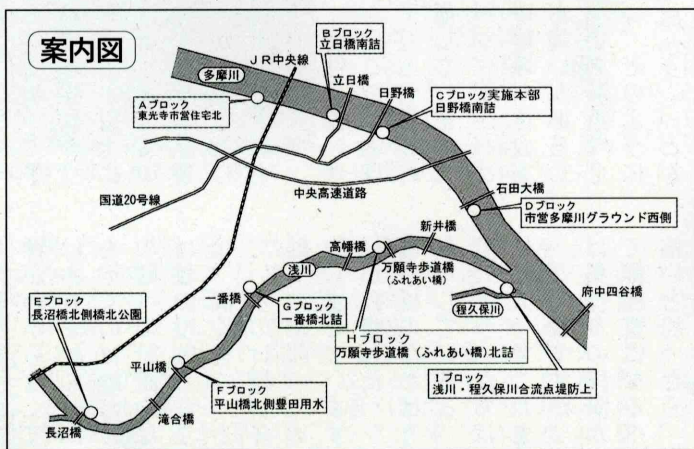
案内図

JR中央線

多摩川

Bブロック
立日橋南詰

立日橋

日野橋

Aブロック
東光寺市営住宅北

Cブロック実施本部
日野橋南詰

中央高速道路

国道20号線

石田大橋

Dブロック
市営多摩川グラウンド西側

新井橋

高幡橋

浅川

万願寺歩道橋
（ふれあい橋）

府中四谷橋

程久保川

一番橋

Gブロック
一番橋北詰

Eブロック
長沼橋北側橋北公園

Hブロック
万願寺歩道橋（ふれあい橋）北詰

平山橋

Fブロック
平山橋北側豊田用水

Iブロック
浅川・程久保川合流点堤防上

滝合橋

長沼橋